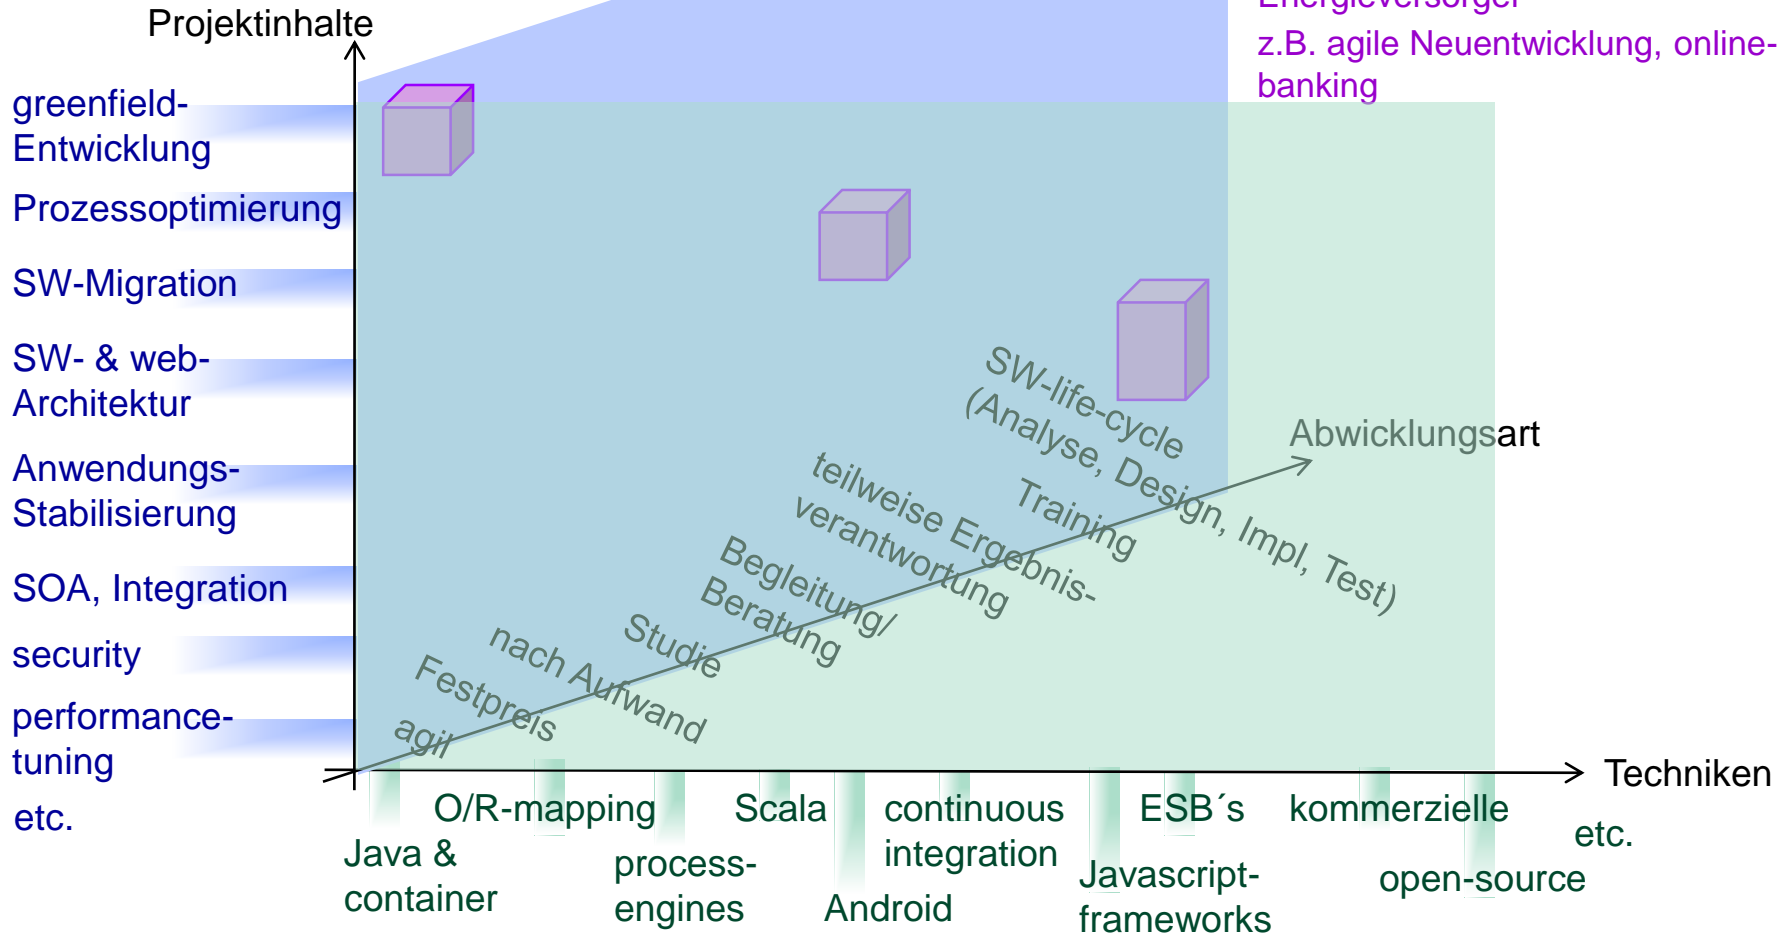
Projektinhalte

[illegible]
z.B. agile Neuentwicklung, online-banking

greenfield-Entwicklung
Prozessoptimierung
SW-Migration
SW- & web-Architektur
Anwendungs-Stabilisierung
SOA, Integration
security
performance-tuning
etc.

SW-life-cycle (Analyse, Design, Impl, Test)
Training
teilweise Ergebnis-verantwortung
Begleitung/ Beratung
Studie
nach Aufwand
Festpreis
agil
Abwicklungsart

Techniken

Java & container
O/R-mapping
process-engines
Scala
Android
continuous integration
Javascript-frameworks
ESB´s
kommerzielle
open-source
etc.